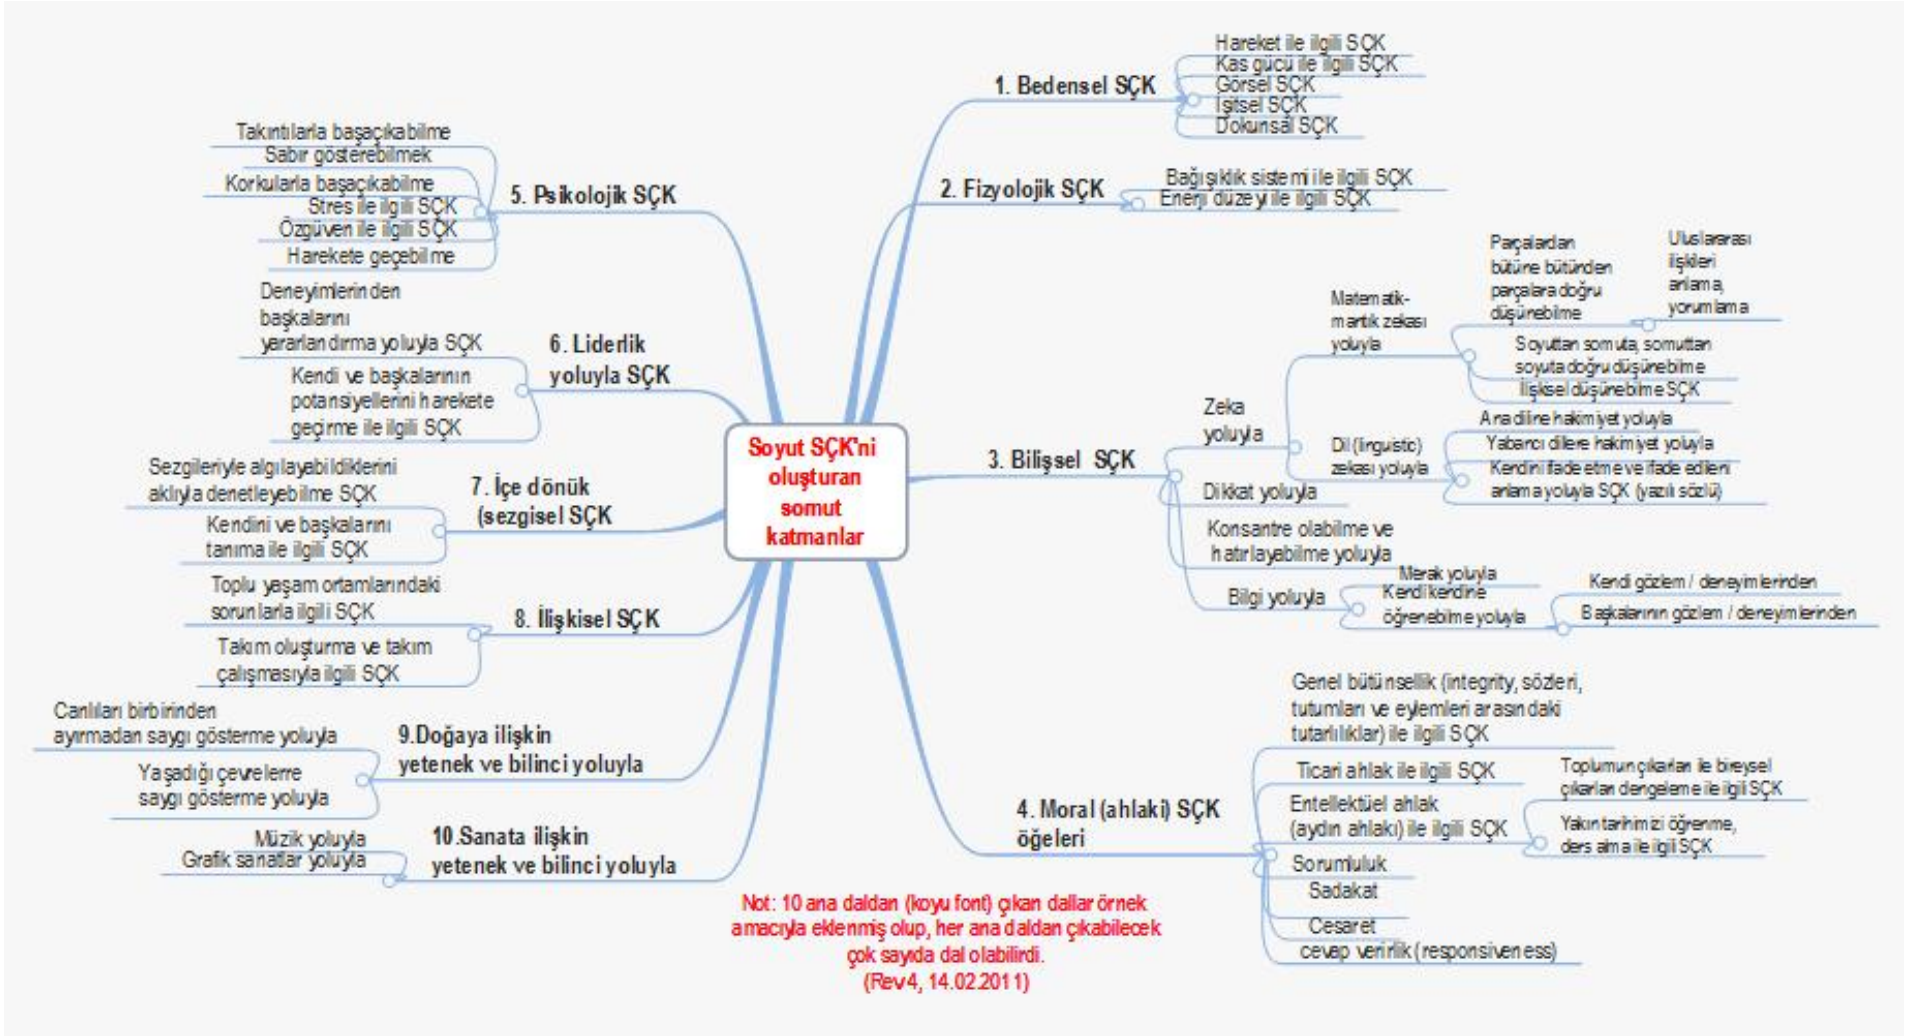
Soyut SÇK'ni oluşturan somut katmanlar

1. Bedensel SÇK
Hareket ile ilgili SÇK
Kas gücü ile ilgili SÇK
Görsel SÇK
İşitsel SÇK
Dokunsal SÇK

2. Fizyolojik SÇK
Bağışıklık sistemi ile ilgili SÇK
Enerji düzeyi ile ilgili SÇK

3. Bilişsel SÇK
Zeka yoluyla
Matematik-mantık zekası yoluyla
Parçalardan bütüne bütünden parçalara doğru düşünebilme
Uluslararası ilişkileri anlama, yorumlama
Soyuttan somuta, somuttan soyuta doğru düşünebilme
İlişkisel düşünebilme SÇK
Dil (linguistic) zekası yoluyla
Ana diline hakimiyet yoluyla
Yabancı dillere hakimiyet yoluyla
Kendini ifade etme ve ifade edileni anlama yoluyla SÇK (yazılı sözlü)
Dikkat yoluyla
Konsantre olabilme ve hatırlayabilme yoluyla
Bilgi yoluyla
Merak yoluyla
Kendi kendine öğrenebilme yoluyla
Kendi gözlem / deneyimlerinden
Başkalarının gözlem / deneyimlerinden

4. Moral (ahlaki) SÇK öğeleri
Genel bütünsellik (integrity, sözleri, tutumları ve eylemleri arasındaki tutarlılıklar) ile ilgili SÇK
Ticari ahlak ile ilgili SÇK
Entellektüel ahlak (aydın ahlakı) ile ilgili SÇK
Toplumun çıkarları ile bireysel çıkarları dengeleme ile ilgili SÇK
Yakın tarihimizi öğrenme, ders alma ile ilgili SÇK
Sorumluluk
Sadakat
Cesaret
cevap verirlik (responsiveness)

5. Psikolojik SÇK
Takıntılarla başaçıkabilme
Sabır gösterebilmek
Korkularla başaçıkabilme
Stres ile ilgili SÇK
Özgüven ile ilgili SÇK
Harekete geçebilme

6. Liderlik yoluyla SÇK
Deneyimlerinden başkalarını yararlandırma yoluyla SÇK
Kendi ve başkalarının potansiyellerini harekete geçirme ile ilgili SÇK

7. İçe dönük (sezgisel SÇK
Sezgileriyle algılayabildiklerini aklıyla denetleyebilme SÇK
Kendini ve başkalarını tanıma ile ilgili SÇK

8. İlişkisel SÇK
Toplu yaşam ortamlarındaki sorunlarla ilgili SÇK
Takım oluşturma ve takım çalışmasıyla ilgili SÇK

9.Doğaya ilişkin yetenek ve bilinci yoluyla
Canlıları birbirinden ayırmadan saygı gösterme yoluyla
Yaşadığı çevrelerre saygı gösterme yoluyla

10.Sanata ilişkin yetenek ve bilinci yoluyla
Müzik yoluyla
Grafik sanatlar yoluyla

Not: 10 ana daldan (koyu font) çıkan dallar örnek amacıyla eklenmiş olup, her ana daldan çıkabilecek çok sayıda dal olabilirdi.
(Rev4, 14.02.2011)